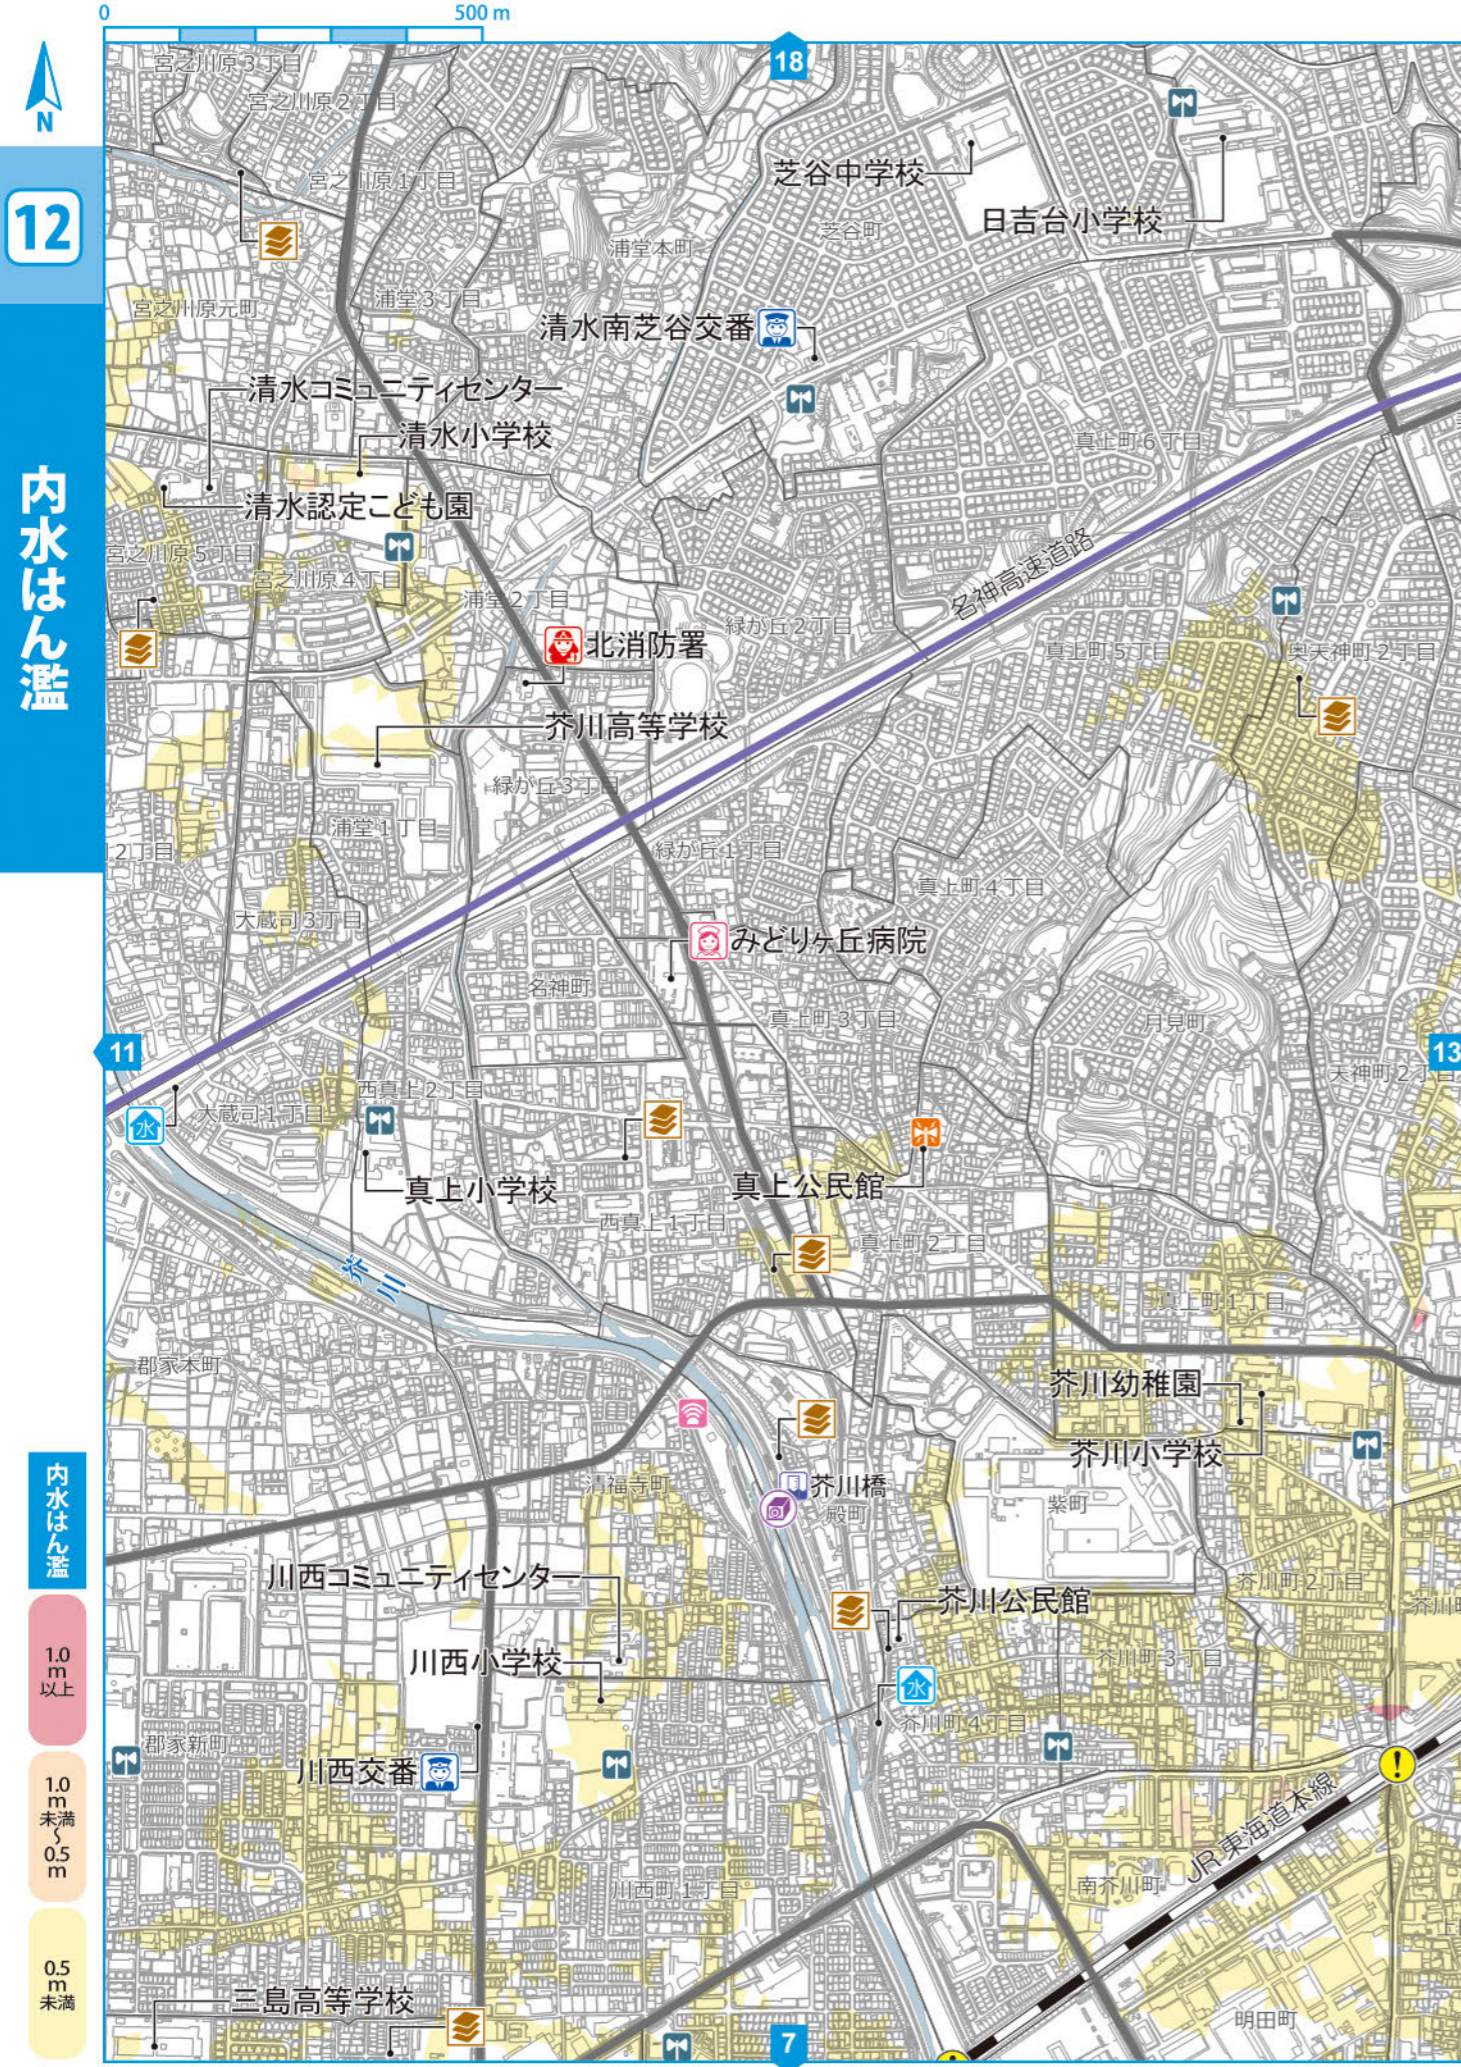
0
500 m
N
12
内水はん濫
18
宮之川原3丁目
宮之川原2丁目
宮之川原1丁目
浦堂本町
芝谷中学校
日吉台小学校
芝谷町
浦堂3丁目
宮之川原元町
清水南芝谷交番
清水コミュニティセンター
清水小学校
清水認定こども園
真上町6丁目
宮之川原5丁目
宮之川原4丁目
浦堂2丁目
北消防署
緑が丘2丁目
名神高速道路
真上町5丁目
奥天神町2丁目
芥川高等学校
緑が丘3丁目
浦堂1丁目
2丁目
緑が丘1丁目
真上町4丁目
大蔵司3丁目
みどりヶ丘病院
名神町
真上町3丁目
月見町
11
13
天神町2丁目
大蔵司1丁目
西真上2丁目
真上小学校
真上公民館
西真上1丁目
真上町2丁目
芥川
真上町1丁目
郡家本町
芥川幼稚園
芥川小学校
清福寺町
芥川橋
殿町
紫町
川西コミュニティセンター
芥川公民館
芥川町2丁目
芥川町
川西小学校
芥川町3丁目
芥川町4丁目
郡家新町
川西交番
JR東海道本線
南芥川町
川西町1丁目
三島高等学校
明田町
7
内水はん濫
1.0 m 以上
1.0 m 未満 ～ 0.5 m
0.5 m 未満